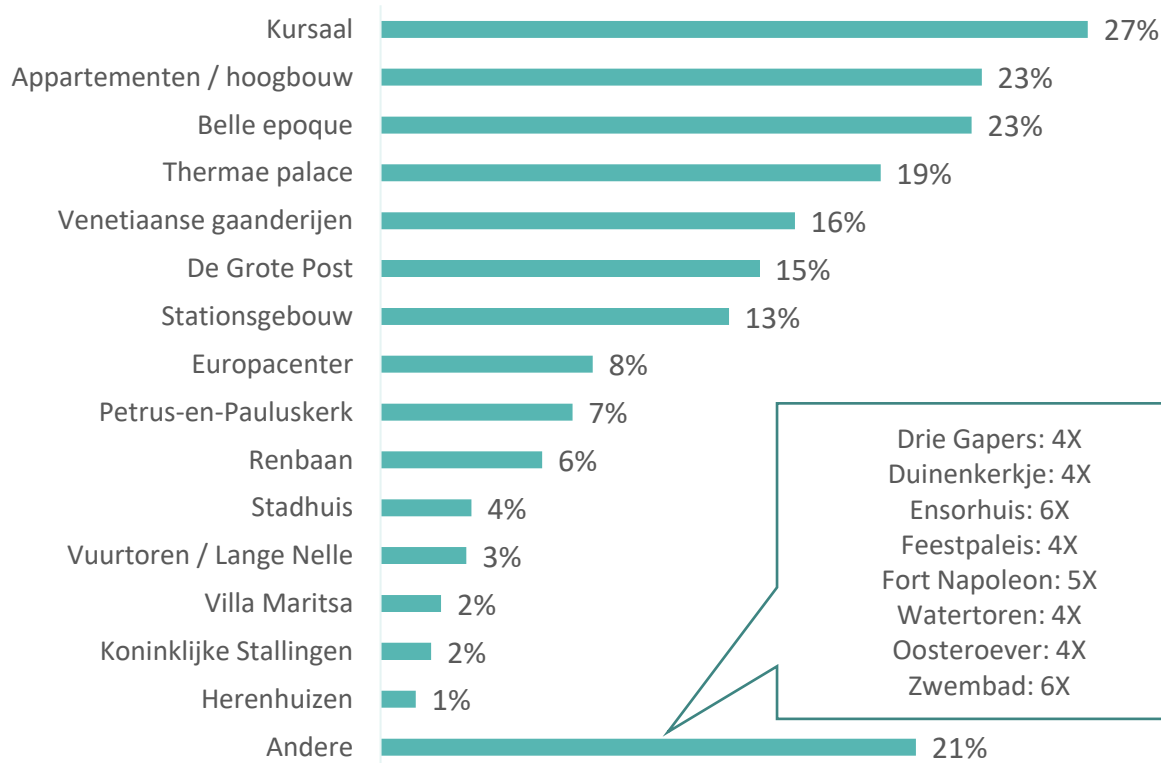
Kursaal 27%
Appartementen / hoogbouw 23%
Belle epoque 23%
Thermae palace 19%
Venetiaanse gaanderijen 16%
De Grote Post 15%
Stationsgebouw 13%
Europacenter 8%
Petrus-en-Pauluskerk 7%
Renbaan 6%
Stadhuis 4%
Vuurtoren / Lange Nelle 3%
Villa Maritsa 2%
Koninklijke Stallingen 2%
Herenhuizen 1%
Andere 21%

Drie Gapers: 4X
Duinenkerkje: 4X
Ensorhuis: 6X
Feestpaleis: 4X
Fort Napoleon: 5X
Watertoren: 4X
Oosteroever: 4X
Zwembad: 6X